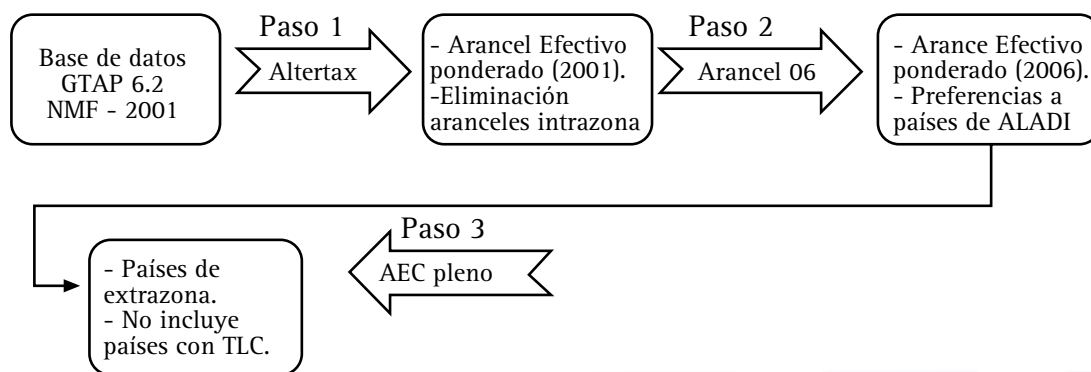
Base de datos GTAP 6.2 NMF - 2001

Paso 1

Altertax

- Arancel Efectivo ponderado (2001).
-Eliminación aranceles intrazona

Paso 2

Arancel 06

- Arance Efectivo ponderado (2006).
- Preferencias a países de ALADI

Paso 3

AEC pleno

- Países de extrazona.
- No incluye países con TLC.